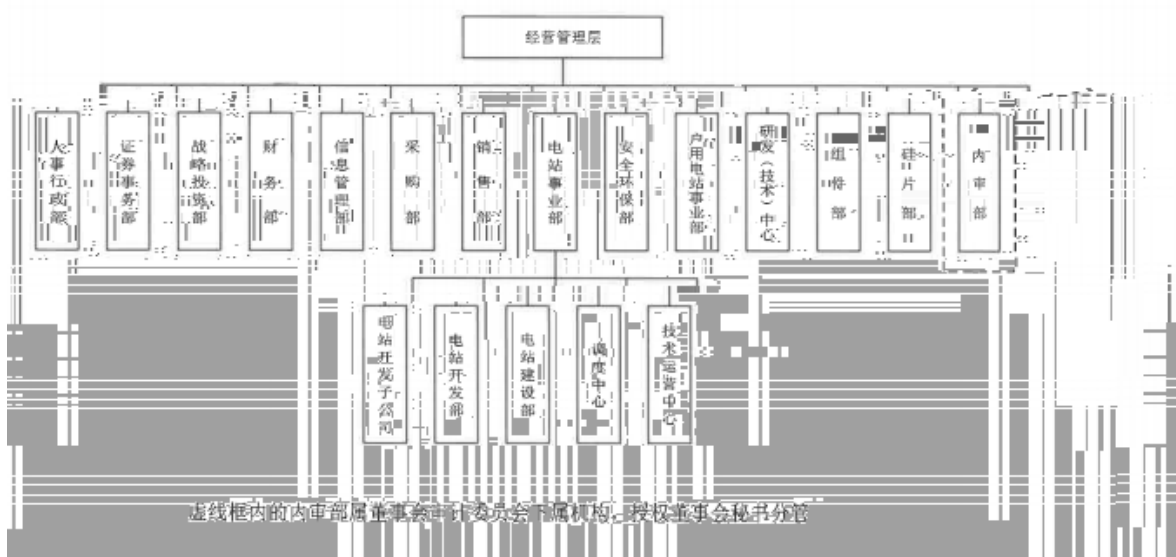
经营管理层

人事行政部

证券事务部

战略投资部

财务部

信息管理部

采购部

销售部

电站事业部

安全环保部

户用电站事业部

研发（技术）中心

组件部

硅片部

内审部

电站开发子公司

电站开发部

电站建设部

调度中心

技术运营中心

虚线框内的内审部属董事会审计委员会下属机构，授权董事会秘书分管